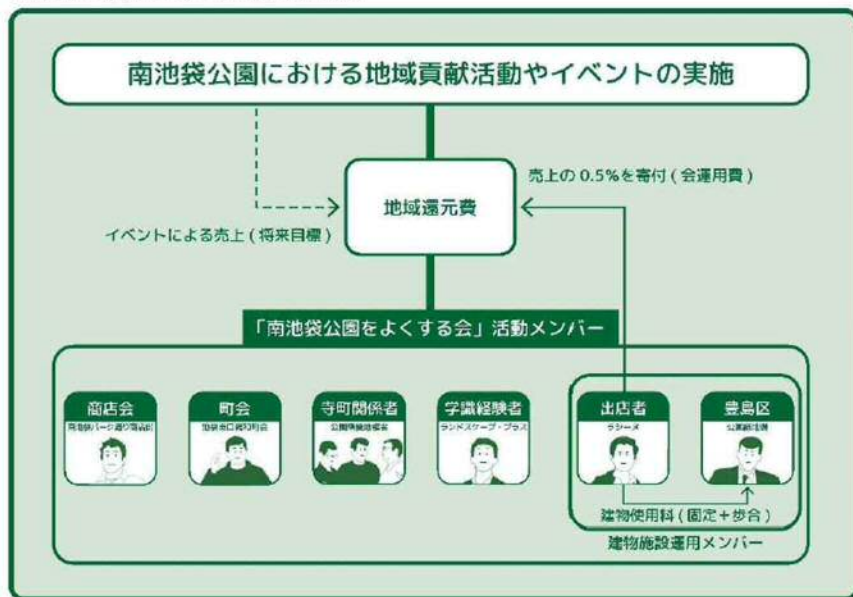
南池袋公園における地域貢献活動やイベントの実施

売上の 0.5% を寄付（会運用費）

地域還元費

イベントによる売上（将来目標）

「南池袋公園をよくする会」活動メンバー

商店会
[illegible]

町会
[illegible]

寺町関係者
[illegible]

学識経験者
ランドスケープ・プラス

出店者
ラシーヌ

豊島区
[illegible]

建物使用料（固定＋歩合）

建物施設運用メンバー